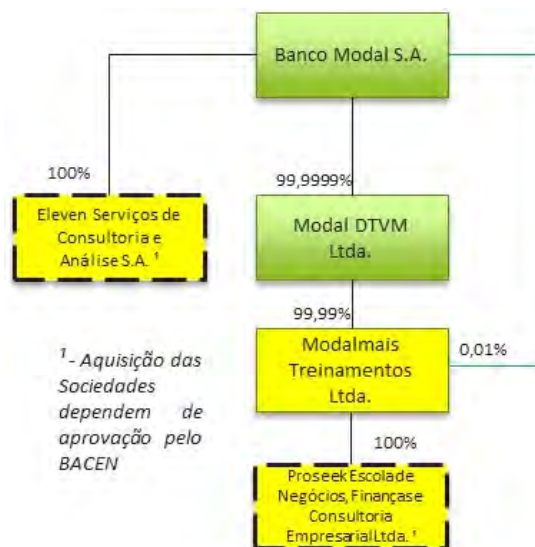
Banco Modal S.A.

100%

Eleven Serviços de Consultoria e Análise S.A. ¹

99,9999%

Modal DTVM Ltda.

99,99%

Modalmais Treinamentos Ltda.

0,01%

¹ - Aquisição das Sociedades dependem de aprovação pelo BACEN

100%

Proseek Escola de Negócios, Finanças e Consultoria Empresarial Ltda. ¹